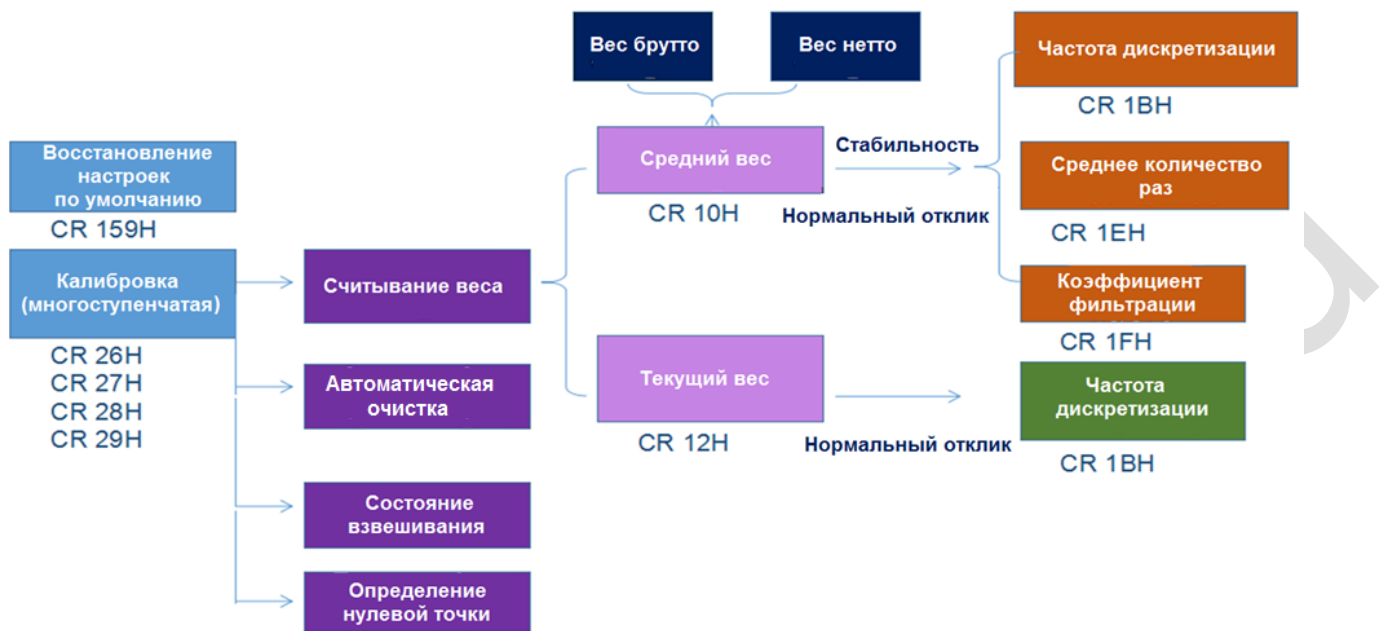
Восстановление настроек по умолчанию
CR 159H

Калибровка (многоступенчатая)
CR 26H
CR 27H
CR 28H
CR 29H

Считывание веса

Автоматическая очистка

Состояние взвешивания

Определение нулевой точки

Вес брутто

Вес нетто

Средний вес
CR 10H

Стабильность

Нормальный отклик

Текущий вес
CR 12H

Нормальный отклик

Частота дискретизации
CR 1BH

Среднее количество раз
CR 1EH

Коэффициент фильтрации
CR 1FH

Частота дискретизации
CR 1BH